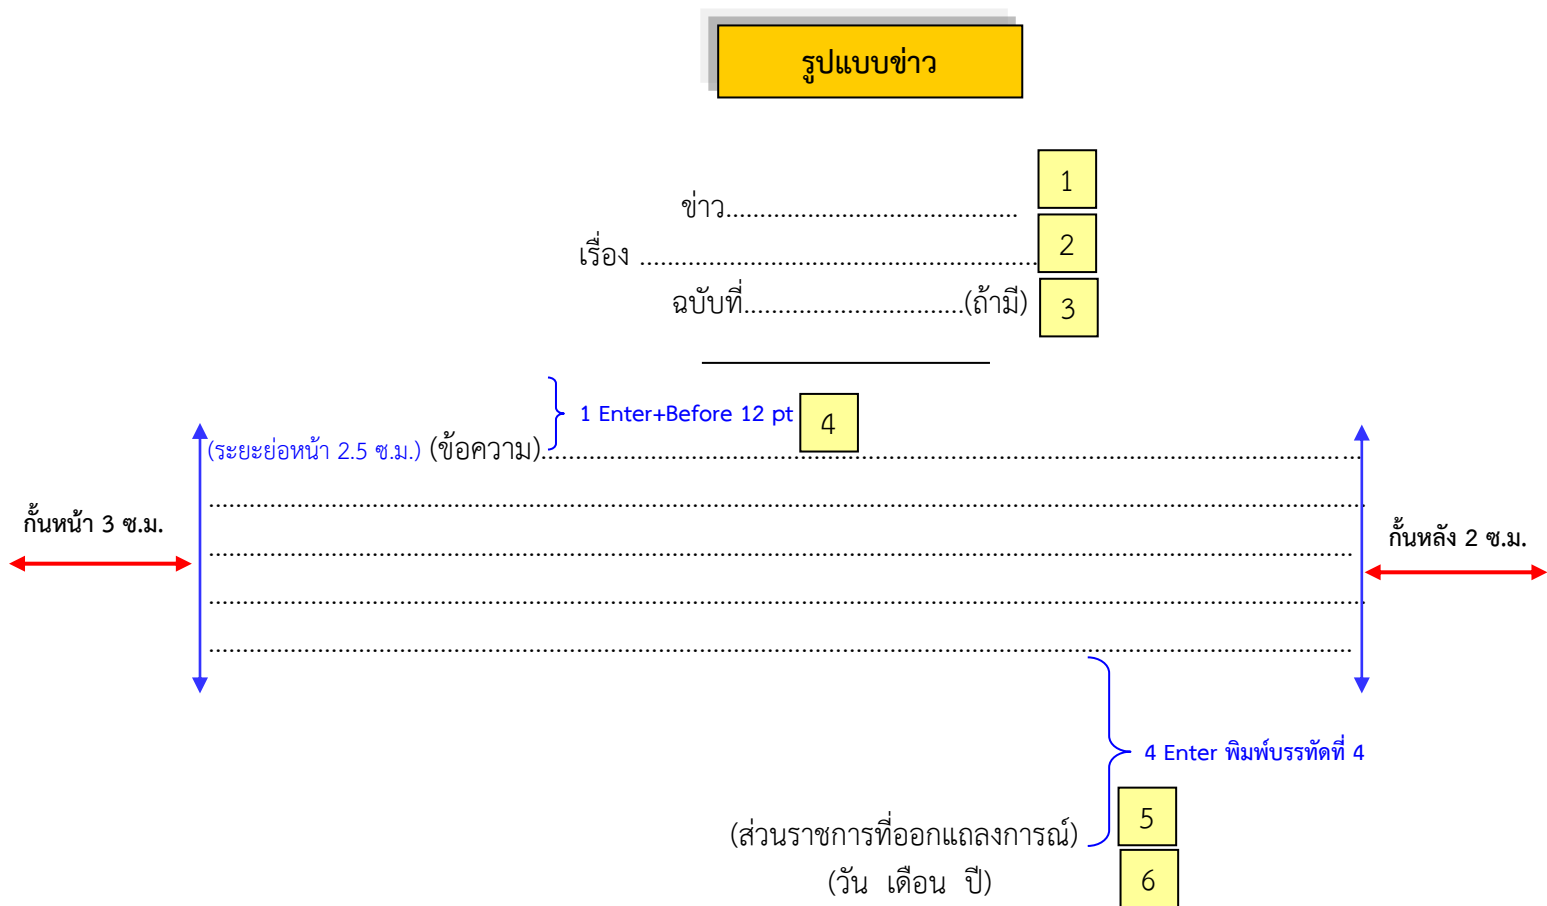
รูปแบบข่าว

ข่าว....................................... 1

เรื่อง ...................................................... 2

ฉบับที่...............................(ถ้ามี) 3

1 Enter+Before 12 pt 4

(ระยะย่อหน้า 2.5 ซ.ม.) (ข้อความ)..........................................................................................................

..........................................................................................................................................................

..........................................................................................................................................................

..........................................................................................................................................................

..........................................................................................................................................................

กั้นหน้า 3 ซ.ม.

กั้นหลัง 2 ซ.ม.

4 Enter พิมพ์บรรทัดที่ 4

(ส่วนราชการที่ออกแถลงการณ์) 5

(วัน เดือน ปี) 6